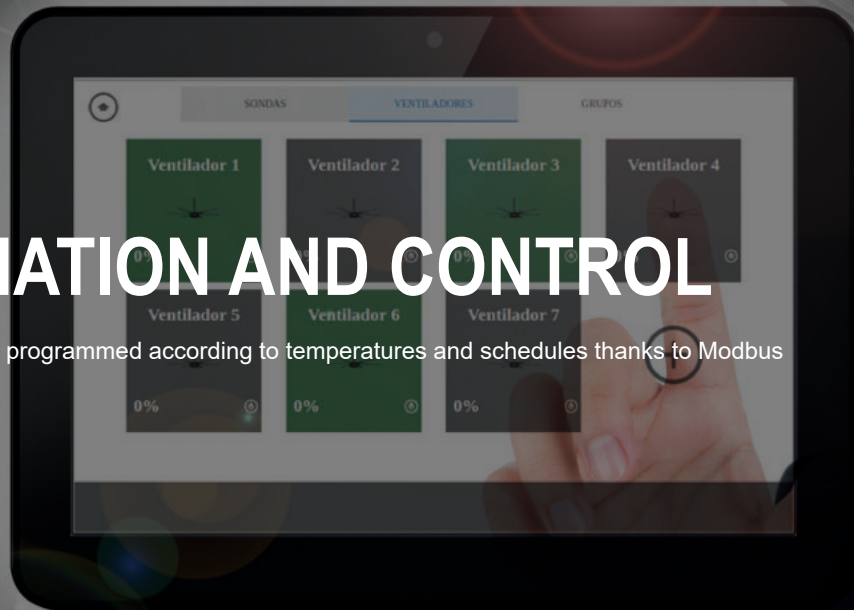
SONDAS
VENTILADORES
GRUPOS

Ventilador 1
Ventilador 2
Ventilador 3
Ventilador 4
0%
0%
Ventilador 5
Ventilador 6
Ventilador 7
0%
0%
0%

IATION AND CONTROL

programmed according to temperatures and schedules thanks to Modbus